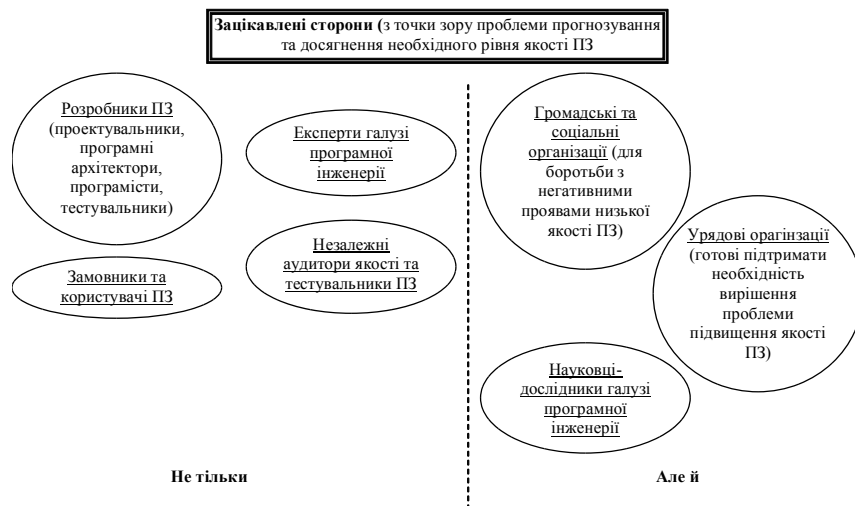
**Зацікавлені сторони (**з точки зору проблеми прогнозування та досягнення необхідного рівня якості ПЗ

Розробники ПЗ (проектувальники, програмні архітектори, програмісти, тестувальники)

Експерти галузі програмної інженерії

Замовники та користувачі ПЗ

Незалежні аудитори якості та тестувальники ПЗ

Громадські та соціальні організації (для боротьби з негативними проявами низької якості ПЗ)

Урядові орагінзації (готові підтримати необхідність вирішення проблеми підвищення якості ПЗ)

Науковці-дослідники галузі програмної інженерії

**Не тільки**

**Але й**